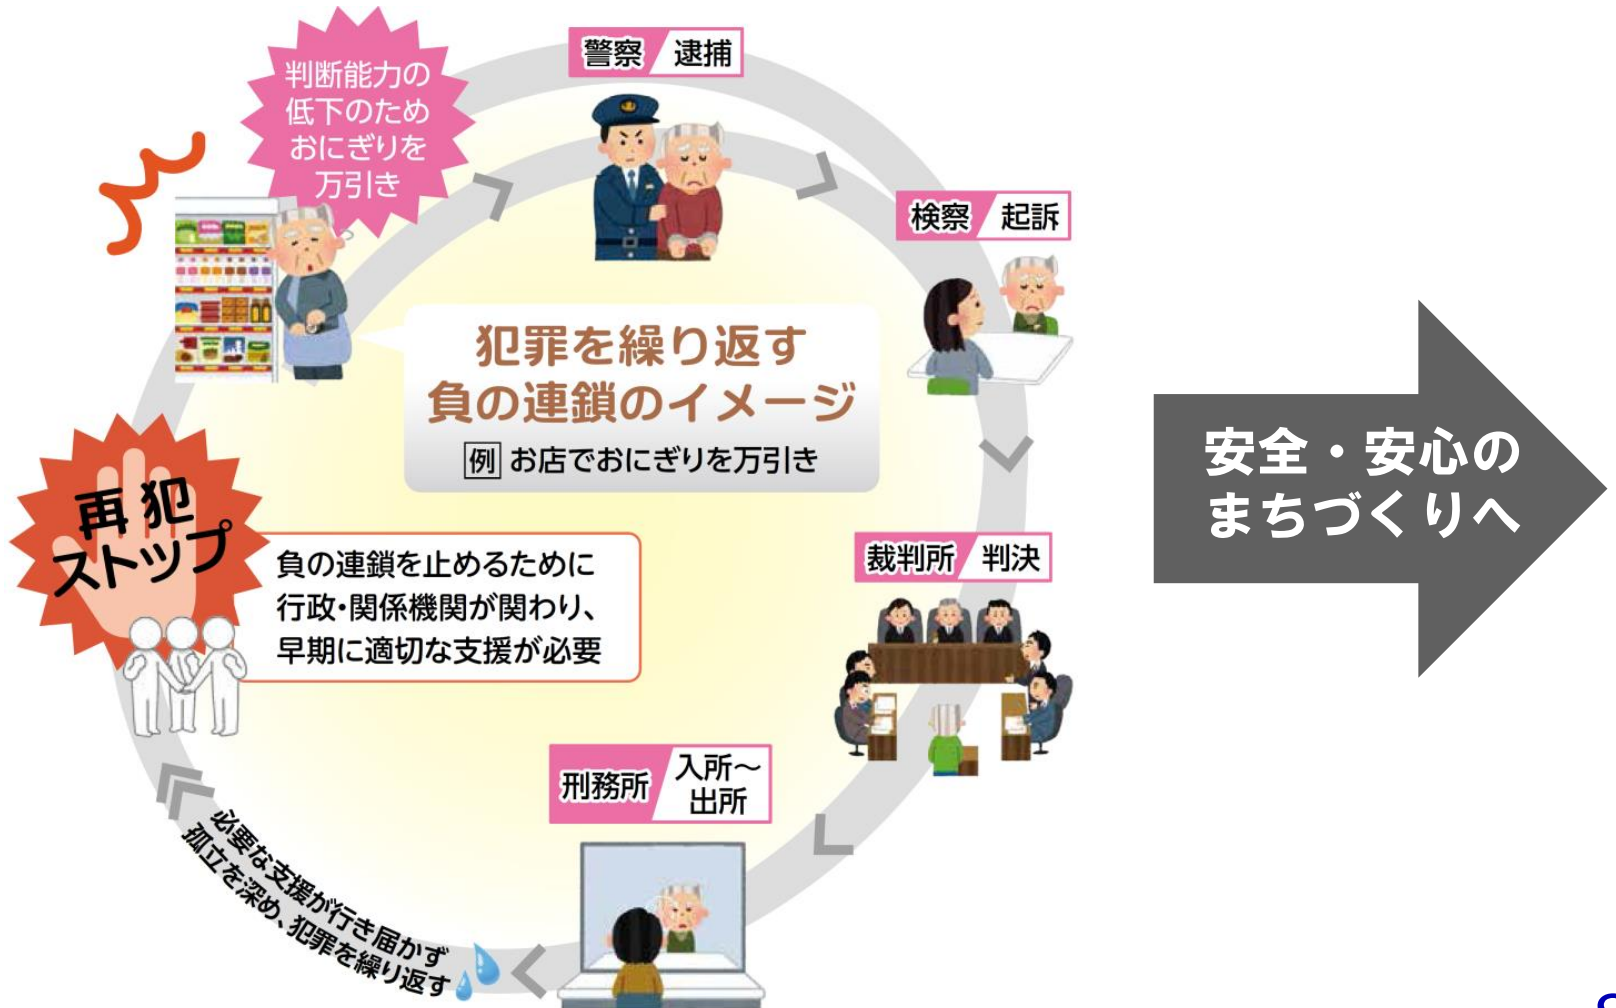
判断能力の低下のためおにぎりを万引き

警察 逮捕

検察 起訴

犯罪を繰り返す
負の連鎖のイメージ
例 お店でおにぎりを万引き

裁判所 判決

刑務所 入所～出所

再犯ストップ

負の連鎖を止めるために行政・関係機関が関わり、早期に適切な支援が必要

必要な支援が行き届かず孤立を深め、犯罪を繰り返す

安全・安心のまちづくりへ